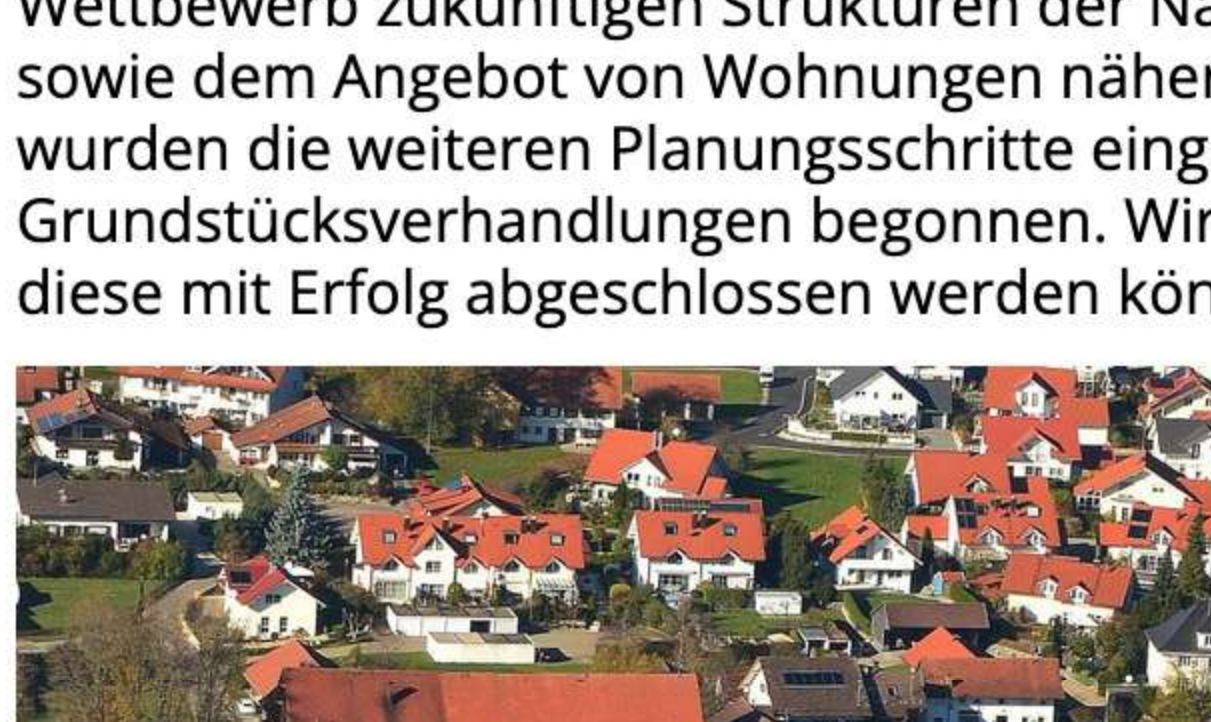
Wettbewerb zukünftigen Strukturen der Na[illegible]
sowie dem Angebot von Wohnungen nähe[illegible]
wurden die weiteren Planungsschritte eing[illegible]
Grundstücksverhandlungen begonnen. Wir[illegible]
diese mit Erfolg abgeschlossen werden kön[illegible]